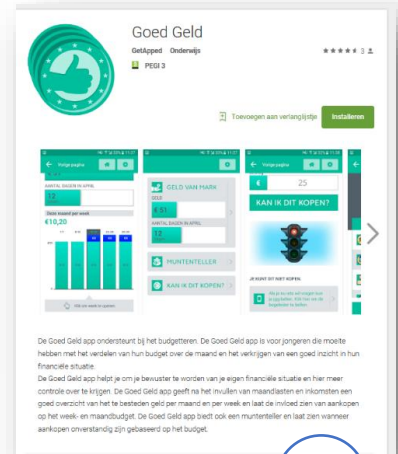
Goed Geld

GetApped Onderwijs

3

PEGI 3

Toevoegen aan verlanglijstje

Installeren

Volgende pagina

AANTAL DAGEN IN APRIL

12

Gemiddeld per week

€10,20

Klik voor week te openen

GELD VAN MARK

GELD

€ 51

AANTAL DAGEN IN APRIL

12

MUNTENTELLER

KAN IK DIT KOPEN?

25

KAN IK DIT KOPEN?

JE KUNT DIT NIET KOPEN

De Goed Geld app ondersteunt bij het budgetteren. De Goed Geld app is voor jongeren die moeite hebben met het verdelen van hun budget over de maand en het verkrijgen van een goed inzicht in hun financiële situatie.

De Goed Geld app helpt je om je bewuster te worden van je eigen financiële situatie en hier meer controle over te krijgen. De Goed Geld app geeft na het invullen van maandlasten en inkomsten een goed overzicht van het te besteden geld per maand en per week en laat de invloed zien van aankopen op het week- en maandbudget. De Goed Geld app biedt ook een munteller en laat zien wanneer aankopen onverstandig zijn gebaseerd op het budget.